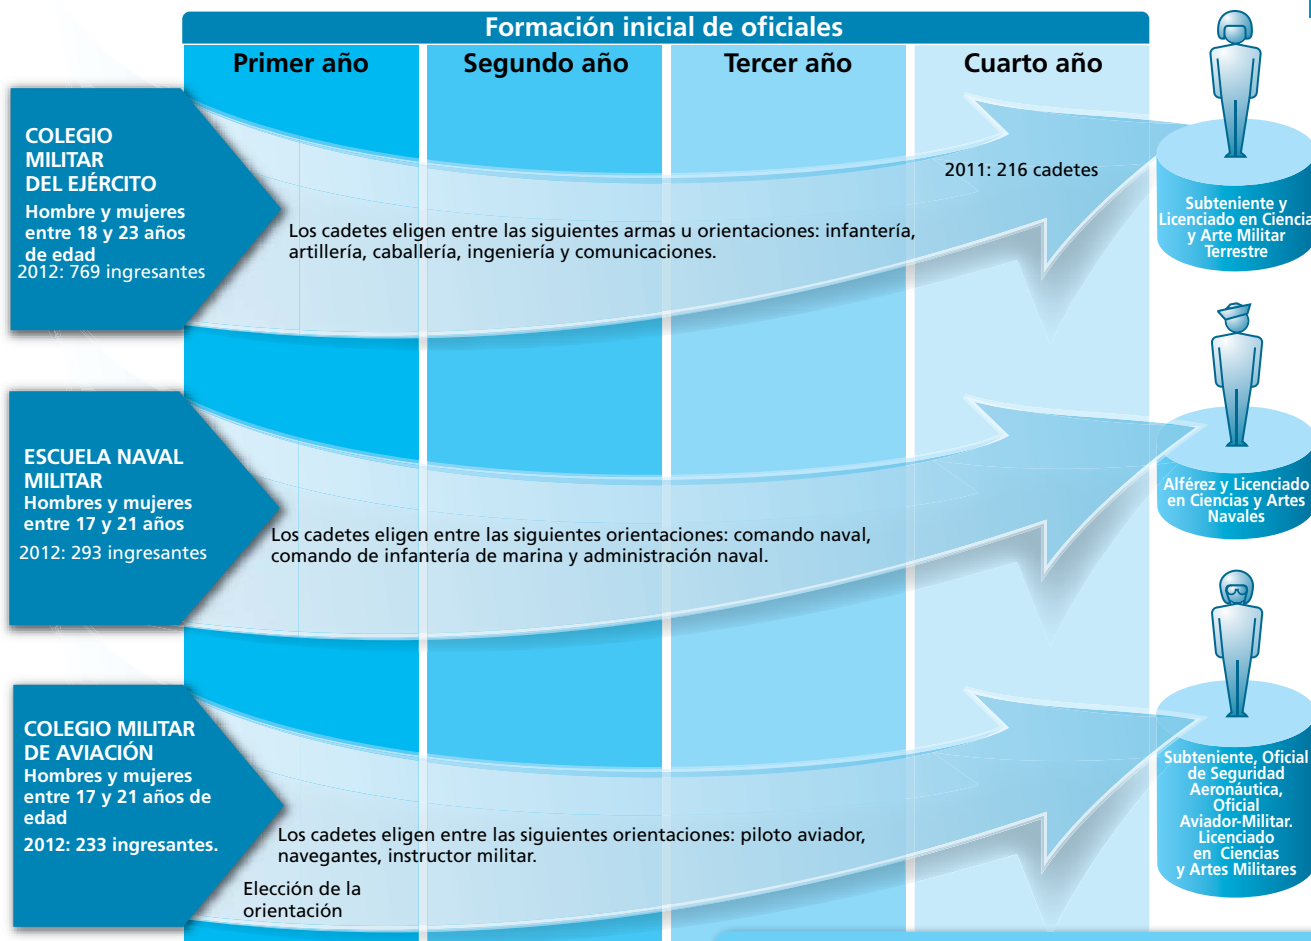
Formación inicial de oficiales

| Primer año | Segundo año | Tercer año | Cuarto año |
|---|---|---|---|

COLEGIO MILITAR DEL EJÉRCITO
Hombre y mujeres entre 18 y 23 años de edad
2012: 769 ingresantes

Los cadetes eligen entre las siguientes armas u orientaciones: infantería, artillería, caballería, ingeniería y comunicaciones.

2011: 216 cadetes

Subteniente y Licenciado en Ciencia y Arte Militar Terrestre

ESCUELA NAVAL MILITAR
Hombres y mujeres entre 17 y 21 años
2012: 293 ingresantes

Los cadetes eligen entre las siguientes orientaciones: comando naval, comando de infantería de marina y administración naval.

Alférez y Licenciado en Ciencias y Artes Navales

COLEGIO MILITAR DE AVIACIÓN
Hombres y mujeres entre 17 y 21 años de edad
2012: 233 ingresantes.

Los cadetes eligen entre las siguientes orientaciones: piloto aviador, navegantes, instructor militar.

Elección de la orientación

Subteniente, Oficial de Seguridad Aeronáutica, Oficial Aviador-Militar. Licenciado en Ciencias y Artes Militares